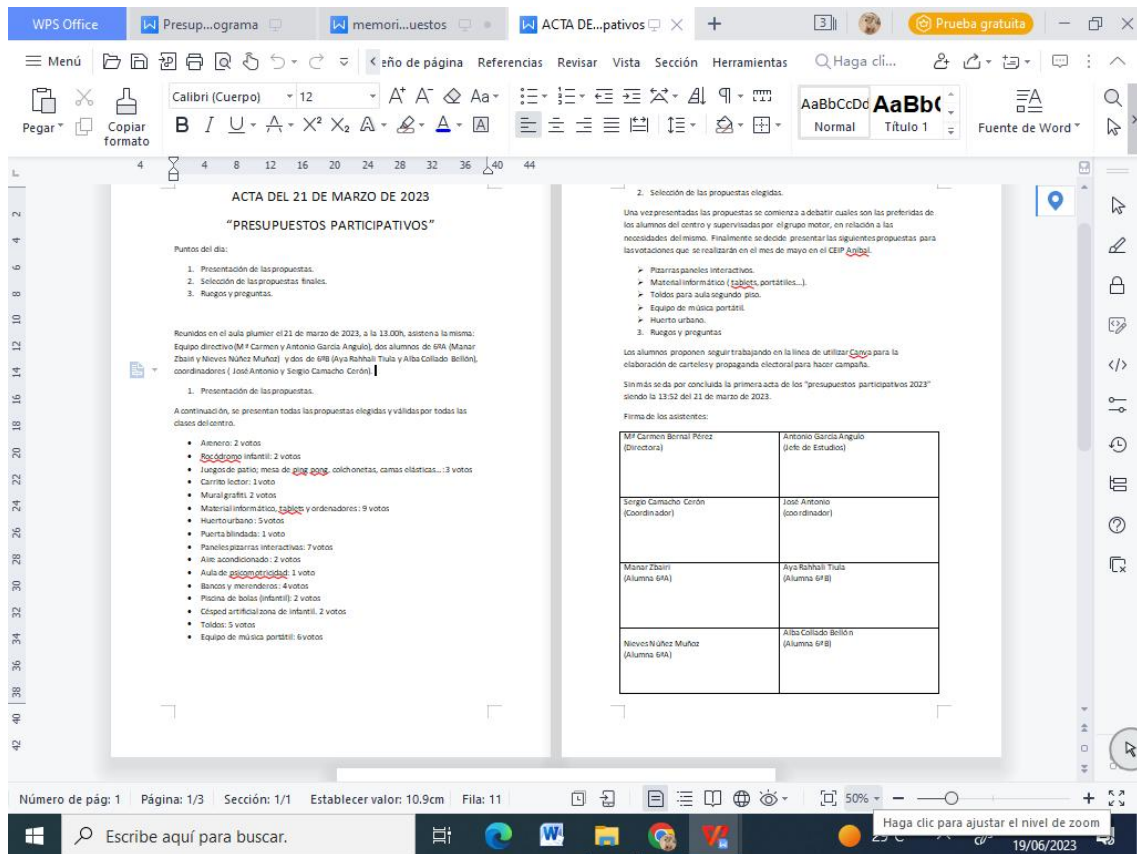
WPS Office | Presup...ograma | memori...uestos | ACTA DE...pativos | + | Prueba gratuita

≡ Menú | ‹ eño de página | Referencias | Revisar | Vista | Sección | Herramientas | Haga cli...

Pegar | Copiar formato | Calibri (Cuerpo) | 12 | AaBbCcDd | AaBb( | Normal | Título 1 | Fuente de Word

ACTA DEL 21 DE MARZO DE 2023

"PRESUPUESTOS PARTICIPATIVOS"

Puntos del día:

1. Presentación de las propuestas.
2. Selección de las propuestas finales.
3. Ruegos y preguntas.

Reunidos en el aula plumier el 21 de marzo de 2023, a la 13.00h, asisten a la misma: Equipo directivo (Mª Carmen y Antonio García Angulo), dos alumnos de 6ºA (Manar Zbairi y Nieves Núñez Muñoz) y dos de 6ºB (Aya Rahhali Tiula y Alba Collado Bellón), coordinadores ( José Antonio y Sergio Camacho Cerón).

1. Presentación de las propuestas.

A continuación, se presentan todas las propuestas elegidas y válidas por todas las clases del centro.

- Arenero: 2 votos
- Rocódromo infantil: 2 votos
- Juegos de patio; mesa de ping pong, colchonetas, camas elásticas...: 3 votos
- Carrito lector: 1 voto
- Mural grafiti: 2 votos
- Material informático, tablets y ordenadores: 9 votos
- Huerto urbano: 5 votos
- Puerta blindada: 1 voto
- Paneles pizarras interactivas: 7 votos
- Aire acondicionado: 2 votos
- Aula de psicomotricidad: 1 voto
- Bancos y merenderos: 4 votos
- Piscina de bolas (infantil): 2 votos
- Césped artificial zona de infantil. 2 votos
- Toldos: 5 votos
- Equipo de música portátil: 6 votos

2. Selección de las propuestas elegidas.

Una vez presentadas las propuestas se comienza a debatir cuales son las preferidas de los alumnos del centro y supervisadas por el grupo motor, en relación a las necesidades del mismo. Finalmente se decide presentar las siguientes propuestas para las votaciones que se realizarán en el mes de mayo en el CEIP Aníbal.

➤ Pizarras paneles interactivos.
➤ Material informático ( tablets, portátiles...).
➤ Toldos para aula segundo piso.
➤ Equipo de música portátil.
➤ Huerto urbano.
3. Ruegos y preguntas

Los alumnos proponen seguir trabajando en la línea de utilizar Canva para la elaboración de carteles y propaganda electoral para hacer campaña.

Sin más se da por concluida la primera acta de los "presupuestos participativos 2023" siendo la 13:52 del 21 de marzo de 2023.

Firma de los asistentes:

| | |
|---|---|
| Mª Carmen Bernal Pérez (Directora) | Antonio García Angulo (Jefe de Estudios) |
| Sergio Camacho Cerón (Coordinador) | José Antonio (coordinador) |
| Manar Zbairi (Alumna 6ºA) | Aya Rahhali Tiula (Alumna 6ºB) |
| Nieves Núñez Muñoz (Alumna 6ºA) | Alba Collado Bellón (Alumna 6ºB) |

Número de pág: 1 | Página: 1/3 | Sección: 1/1 | Establecer valor: 10.9cm | Fila: 11 | 50%

Haga clic para ajustar el nivel de zoom

Escribe aquí para buscar. | 19/06/2023